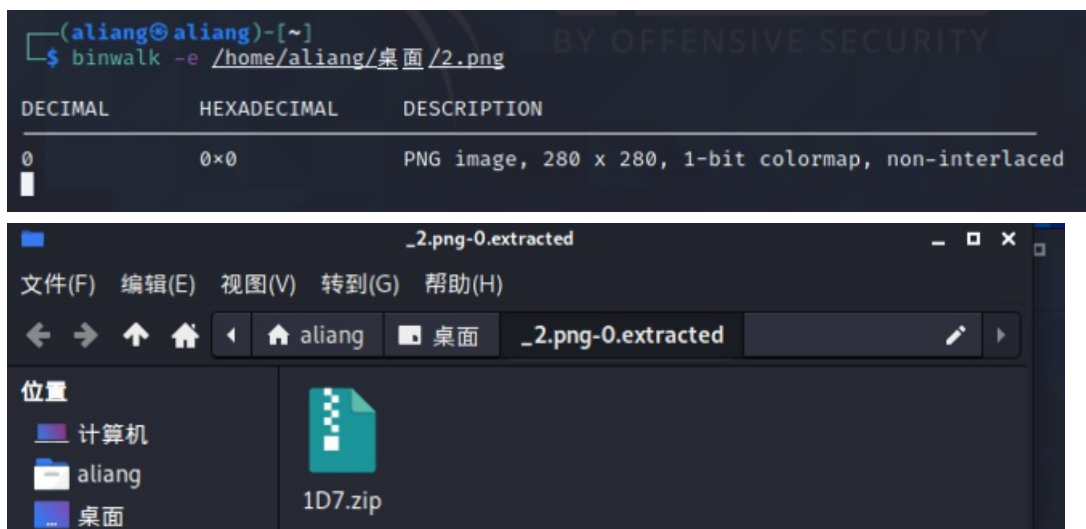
┌──(aliang㉿aliang)-[~]
└─$ binwalk -e /home/aliang/桌面/2.png

BY OFFENSIVE SECURITY

| DECIMAL | HEXADECIMAL | DESCRIPTION |
|---|---|---|
| 0 | 0x0 | PNG image, 280 x 280, 1-bit colormap, non-interlaced |

_2.png-0.extracted

文件(F) 编辑(E) 视图(V) 转到(G) 帮助(H)

aliang 桌面 _2.png-0.extracted

位置

计算机

aliang

桌面

1D7.zip